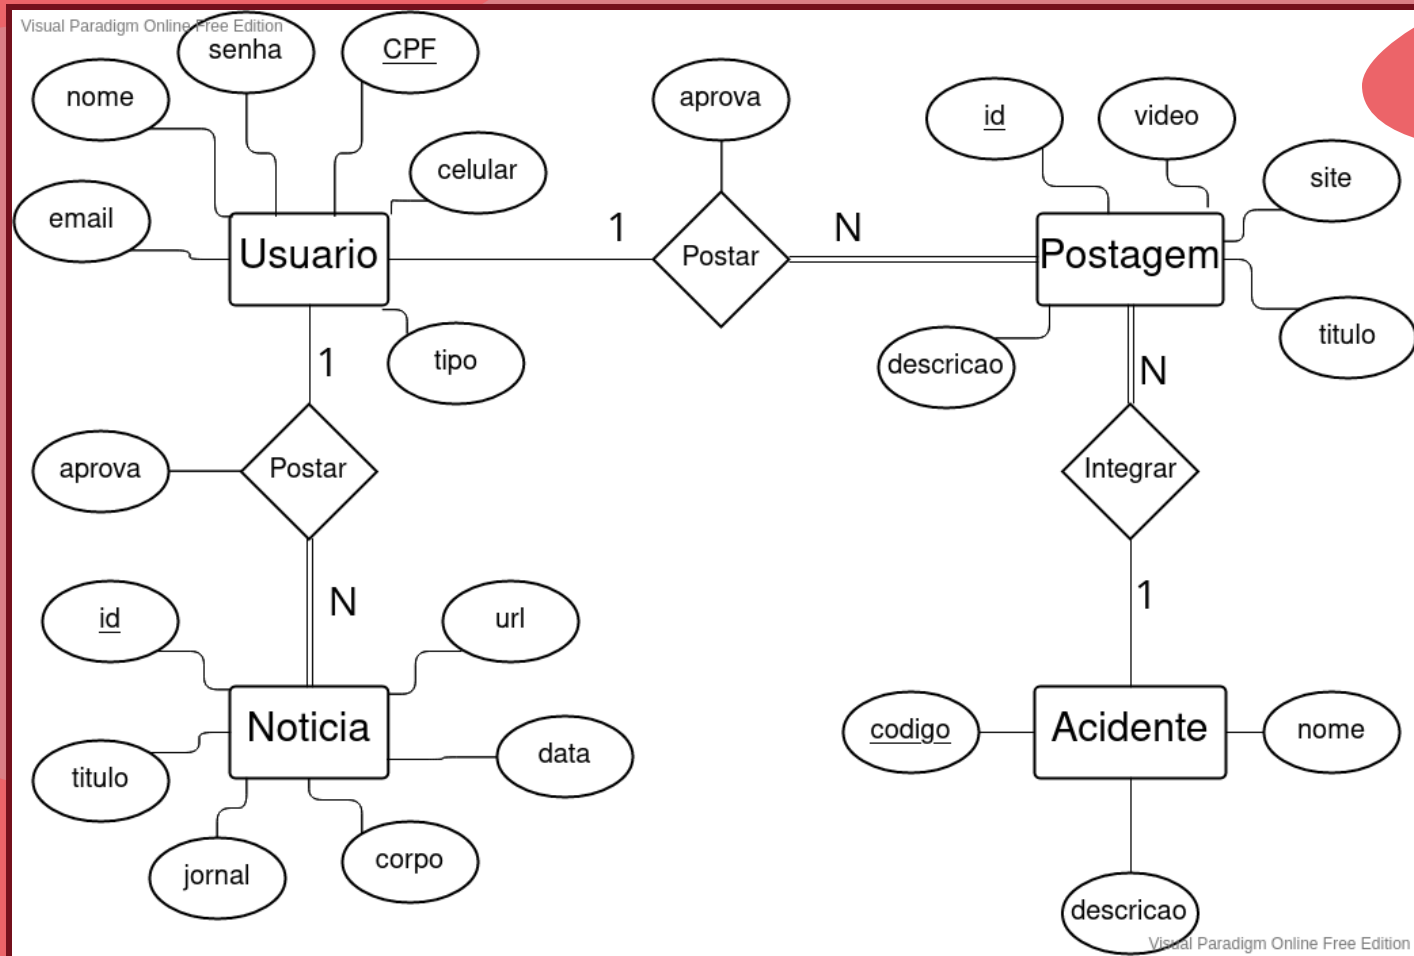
Visual Paradigm Online Free Edition

senha

CPF

nome

celular

email

Usuario

tipo

1

aprova

Postar

1

N

id

video

site

Postagem

titulo

descricao

N

aprova

Postar

Integrar

N

1

id

url

Noticia

data

titulo

jornal

corpo

codigo

Acidente

nome

descricao

Visual Paradigm Online Free Edition